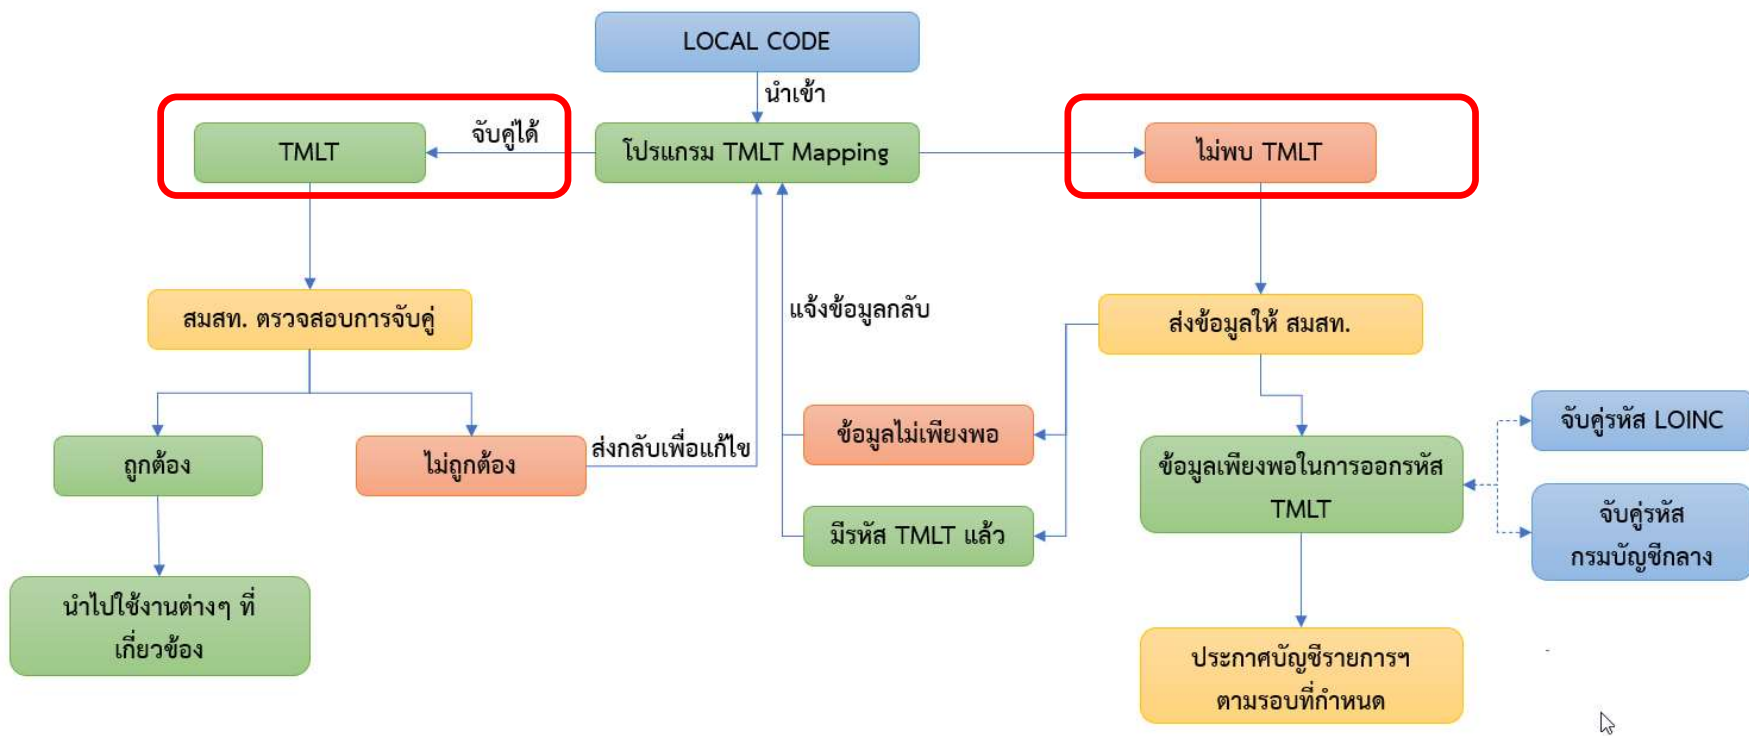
LOCAL CODE

นำเข้า

TMLT

จับคู่ได้

โปรแกรม TMLT Mapping

ไม่พบ TMLT

แจ้งข้อมูลกลับ

สมสท. ตรวจสอบการจับคู่

ส่งข้อมูลให้ สมสท.

ถูกต้อง

ไม่ถูกต้อง

ส่งกลับเพื่อแก้ไข

ข้อมูลไม่เพียงพอ

ข้อมูลเพียงพอในการออกรหัส TMLT

จับคู่รหัส LOINC

จับคู่รหัส กรมบัญชีกลาง

มีรหัส TMLT แล้ว

นำไปใช้งานต่างๆ ที่เกี่ยวข้อง

ประกาศบัญชีรายการฯ ตามรอบที่กำหนด